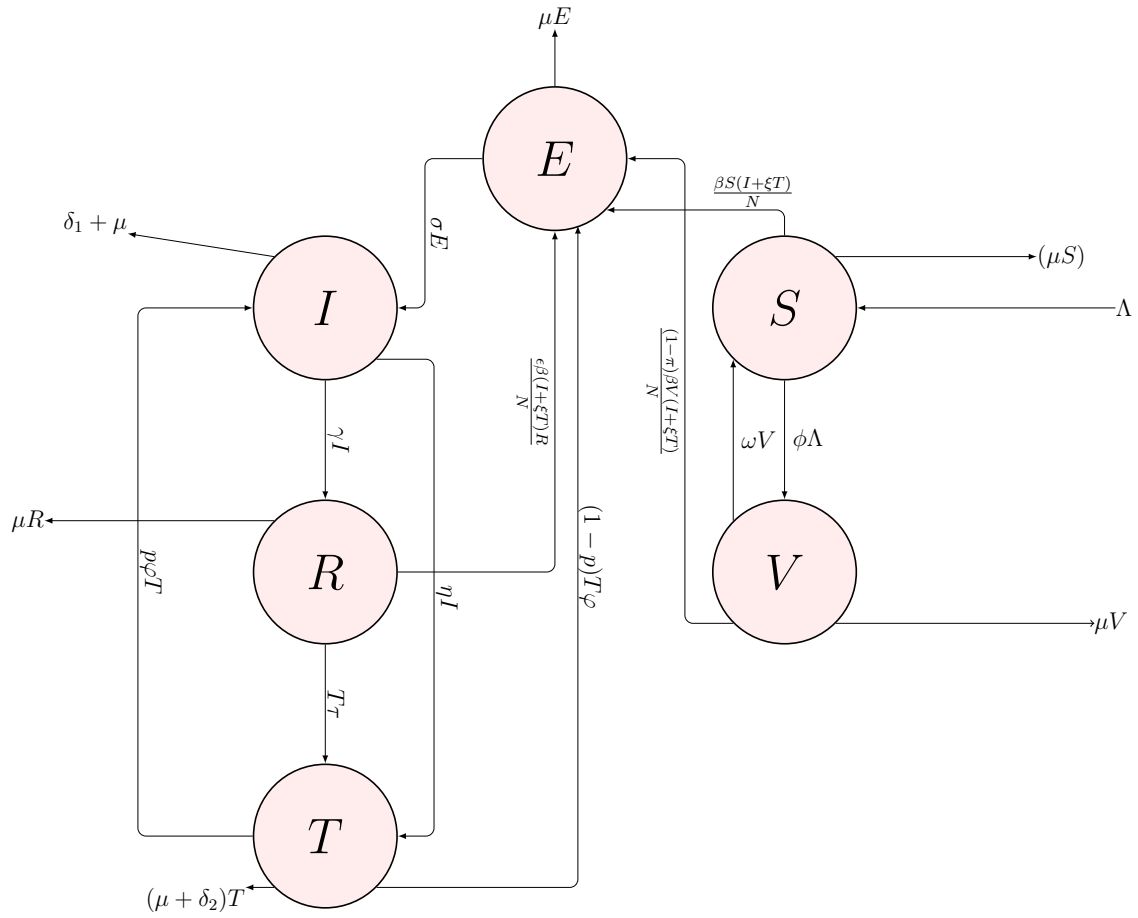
$\mu E$

$E$

$\frac{\beta S(I+\xi T)}{N}$

$\delta_1 + \mu$

$\sigma E$

$(\mu S)$

$I$

$S$

$\Lambda$

$\frac{\epsilon\beta(I+\xi T)R}{N}$

$\frac{(1-\pi)\beta V(I+\xi T)}{N}$

$\gamma I$

$\omega V$

$\phi\Lambda$

$\mu R$

$(1-p)T\varphi$

$R$

$V$

$p\phi T$

$\eta I$

$\mu V$

$T_T$

$T$

$(\mu + \delta_2)T$